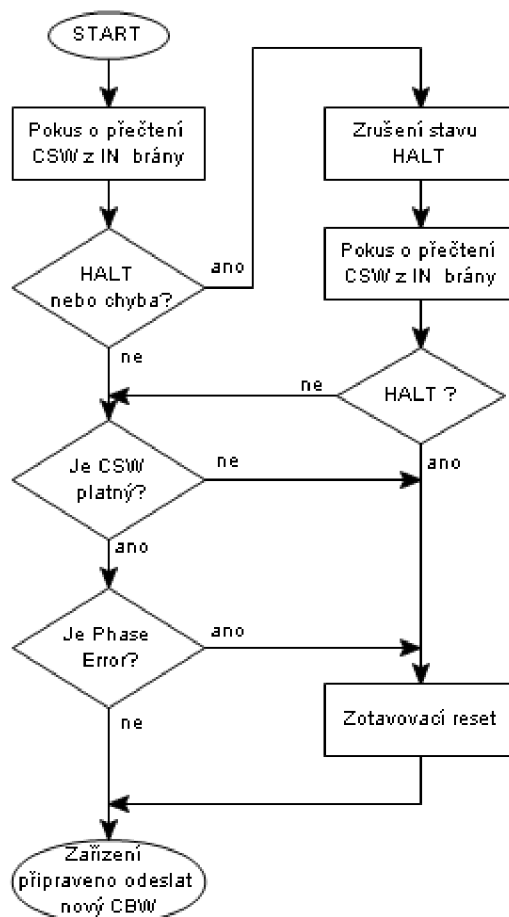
START

Pokus o přečtení CSW z IN brány

HALT nebo chyba?

ano

Zrušení stavu HALT

Pokus o přečtení CSW z IN brány

ne

ne

HALT ?

Je CSW platný?

ne

ano

ano

Je Phase Error?

ano

Zotavovací reset

ne

Zařízení připraveno odeslat nový CBW